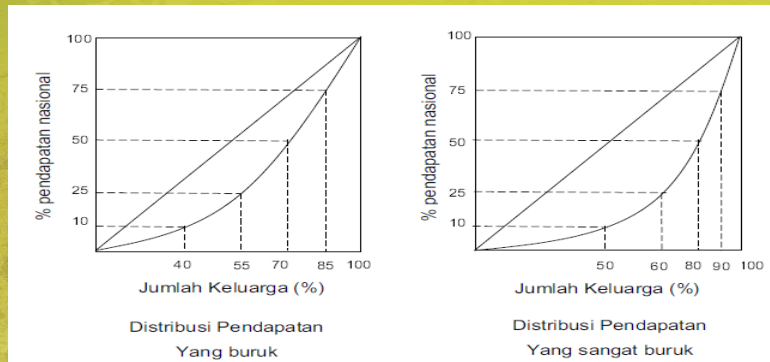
% pendapatan nasional

100
75
50
25
10

40 55 70 85 100

Jumlah Keluarga (%)

Distribusi Pendapatan
Yang buruk

% pendapatan nasional

100
75
50
25
10

50 60 80 90 100

Jumlah Keluarga (%)

Distribusi Pendapatan
Yang sangat buruk